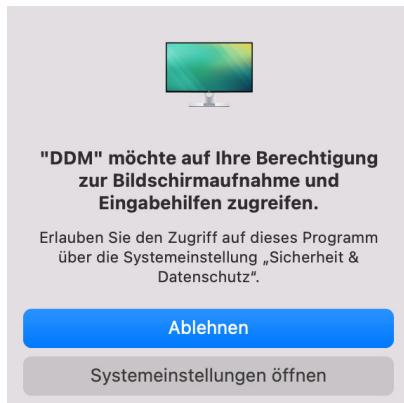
"DDM" möchte auf Ihre Berechtigung zur Bildschirmaufnahme und Eingabehilfen zugreifen.

Erlauben Sie den Zugriff auf dieses Programm über die Systemeinstellung „Sicherheit & Datenschutz".

Ablehnen

Systemeinstellungen öffnen